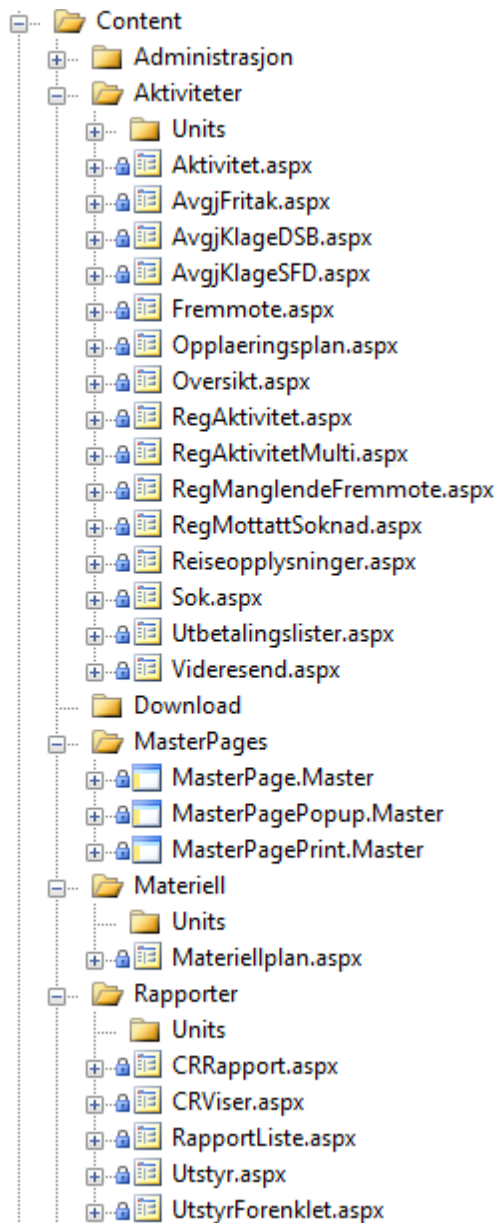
Content
Administrasjon
Aktiviteter
Units
Aktivitet.aspx
AvgjFritak.aspx
AvgjKlageDSB.aspx
AvgjKlageSFD.aspx
Fremmote.aspx
Opplaeringsplan.aspx
Oversikt.aspx
RegAktivitet.aspx
RegAktivitetMulti.aspx
RegManglendeFremmote.aspx
RegMottattSoknad.aspx
Reiseopplysninger.aspx
Sok.aspx
Utbetalingslister.aspx
Videresend.aspx
Download
MasterPages
MasterPage.Master
MasterPagePopup.Master
MasterPagePrint.Master
Materiell
Units
Materiellplan.aspx
Rapporter
Units
CRRapport.aspx
CRViser.aspx
RapportListe.aspx
Utstyr.aspx
UtstyrForenklet.aspx